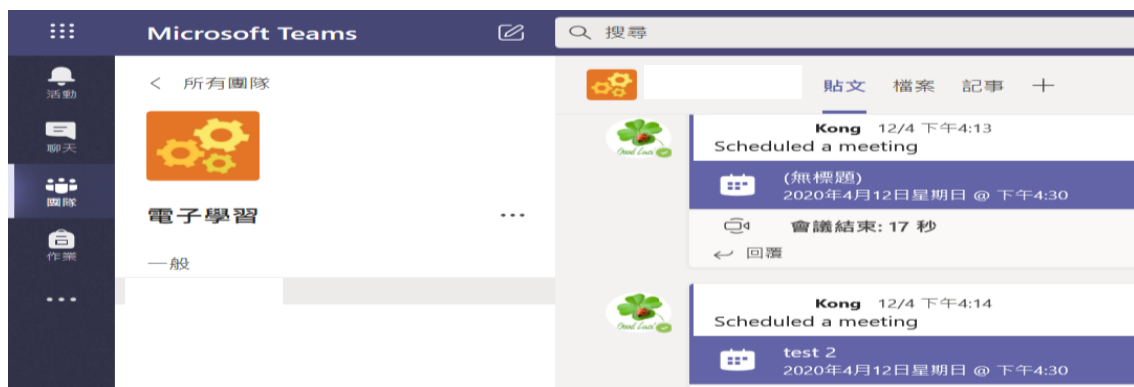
Microsoft Teams

搜尋

活動

聊天

團隊

作業

...

< 所有團隊

電子學習

...

一般

貼文 檔案 記事 +

Kong 12/4 下午4:13
Scheduled a meeting

(無標題)
2020年4月12日星期日 @ 下午4:30

會議結束: 17 秒

回覆

Kong 12/4 下午4:14
Scheduled a meeting

test 2
2020年4月12日星期日 @ 下午4:30